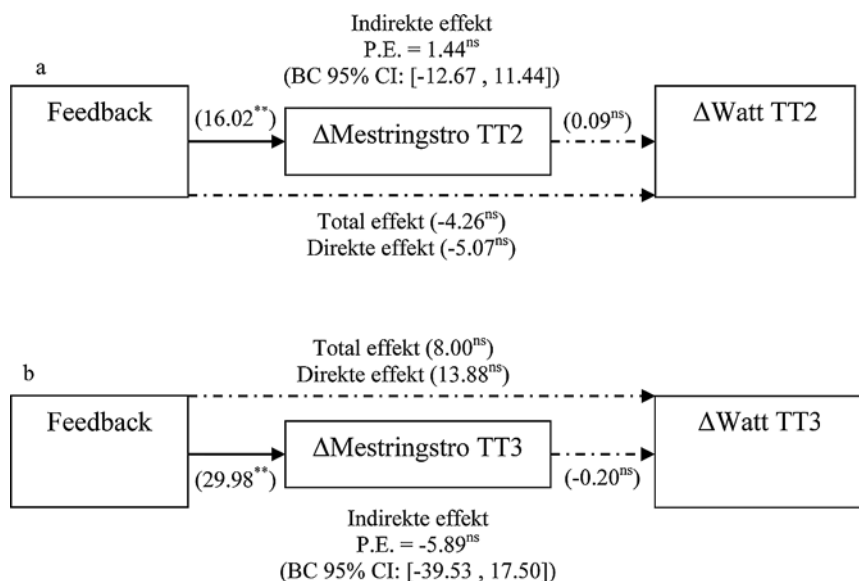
a

Indirekte effekt
P.E. = 1.44$^{ns}$
(BC 95% CI: [-12.67 , 11.44])

Feedback

(16.02$^{**}$)

ΔMestringstro TT2

(0.09$^{ns}$)

ΔWatt TT2

Total effekt (-4.26$^{ns}$)
Direkte effekt (-5.07$^{ns}$)

b

Total effekt (8.00$^{ns}$)
Direkte effekt (13.88$^{ns}$)

Feedback

(29.98$^{**}$)

ΔMestringstro TT3

(-0.20$^{ns}$)

ΔWatt TT3

Indirekte effekt
P.E. = -5.89$^{ns}$
(BC 95% CI: [-39.53 , 17.50])